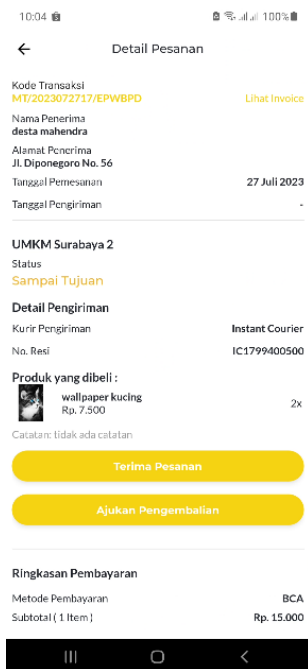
10:04 100%

Detail Pesanan

Kode Transaksi
MT/2023072717/EPWBPD
Lihat Invoice

Nama Penerima
desta mahendra

Alamat Penerima
Jl. Diponegoro No. 56

Tanggal Pemesanan
27 Juli 2023

Tanggal Pengiriman
-

UMKM Surabaya 2
Status
Sampai Tujuan

Detail Pengiriman
Kurir Pengiriman
Instant Courier
No. Resi
IC1799400500

Produk yang dibeli :
wallpaper kucing
Rp. 7.500
2x

Catatan: tidak ada catatan

Terima Pesanan

Ajukan Pengembalian

Ringkasan Pembayaran
Metode Pembayaran
BCA
Subtotal ( 1 Item )
Rp. 15.000